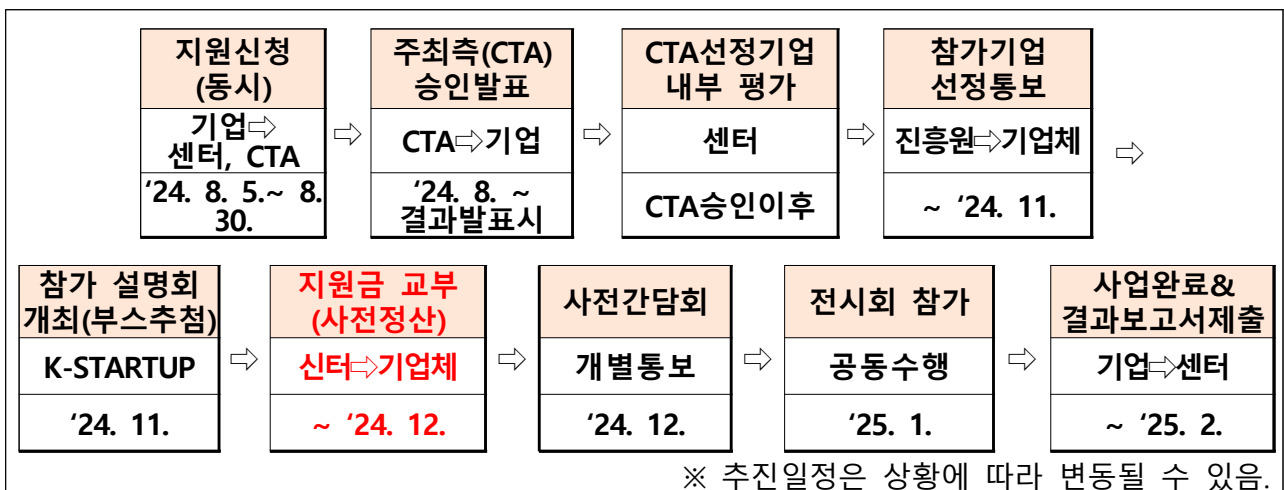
지원신청 (동시)
기업⇨ 센터, CTA
'24. 8. 5.~ 8. 30.

⇨

주최측(CTA) 승인발표
CTA⇨기업
'24. 8. ~ 결과발표시

⇨

CTA선정기업 내부 평가
센터
CTA승인이후

⇨

참가기업 선정통보
진흥원⇨기업체
~ '24. 11.

⇨

참가 설명회 개최(부스추첨)
K-STARTUP
'24. 11.

⇨

지원금 교부 (사전정산)
신터⇨기업체
~ '24. 12.

⇨

사전간담회
개별통보
'24. 12.

⇨

전시회 참가
공동수행
'25. 1.

⇨

사업완료& 결과보고서제출
기업⇨센터
~ '25. 2.

※ 추진일정은 상황에 따라 변동될 수 있음.